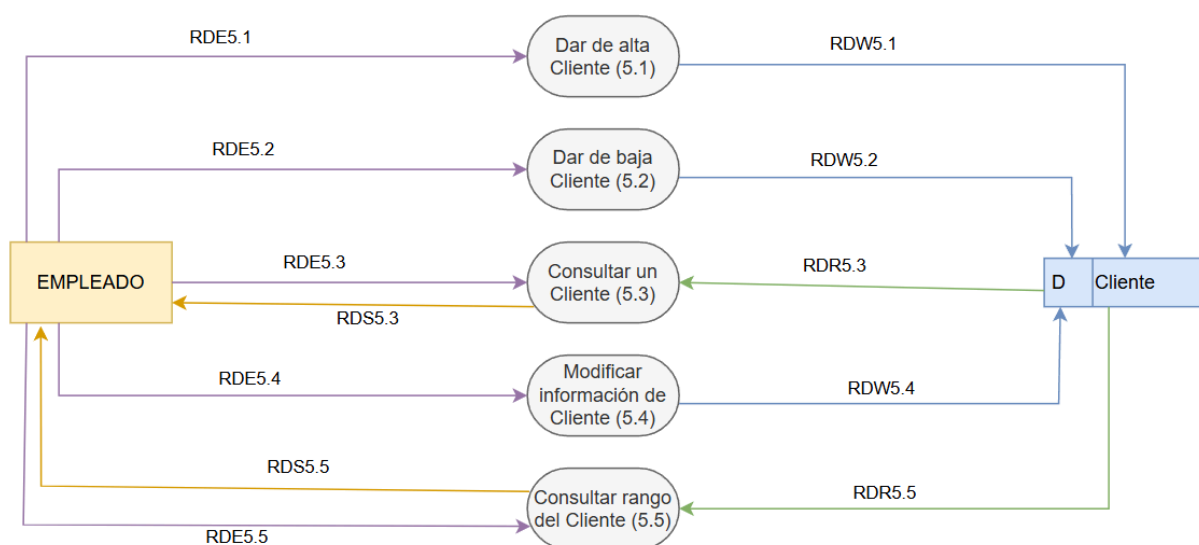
RDE5.1

Dar de alta Cliente (5.1)

RDW5.1

RDE5.2

Dar de baja Cliente (5.2)

RDW5.2

EMPLEADO

RDE5.3

Consultar un Cliente (5.3)

RDR5.3

D

Cliente

RDS5.3

RDE5.4

Modificar información de Cliente (5.4)

RDW5.4

RDS5.5

Consultar rango del Cliente (5.5)

RDR5.5

RDE5.5